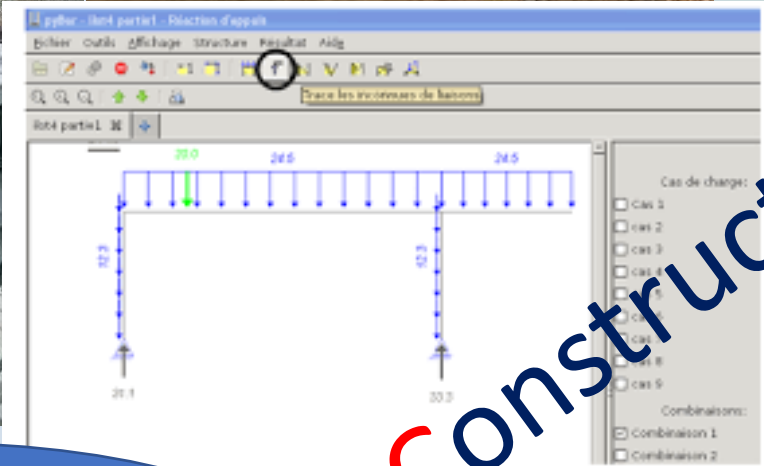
pyBar - Ilot4 partie1 - Réaction d'appuis

Fichier Outils Affichage Structure Résultat Aide

Trace les inconnues de liaisons

Ilot4 partie1

20.0

24.6

24.6

12.3

12.3

20.1

33.3

Cas de charge:

cas 1

cas 2

cas 3

cas 4

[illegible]5

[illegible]6

cas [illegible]

cas 8

cas 9

Combinaisons:

Combinaison 1

Combinaison 2

Construct